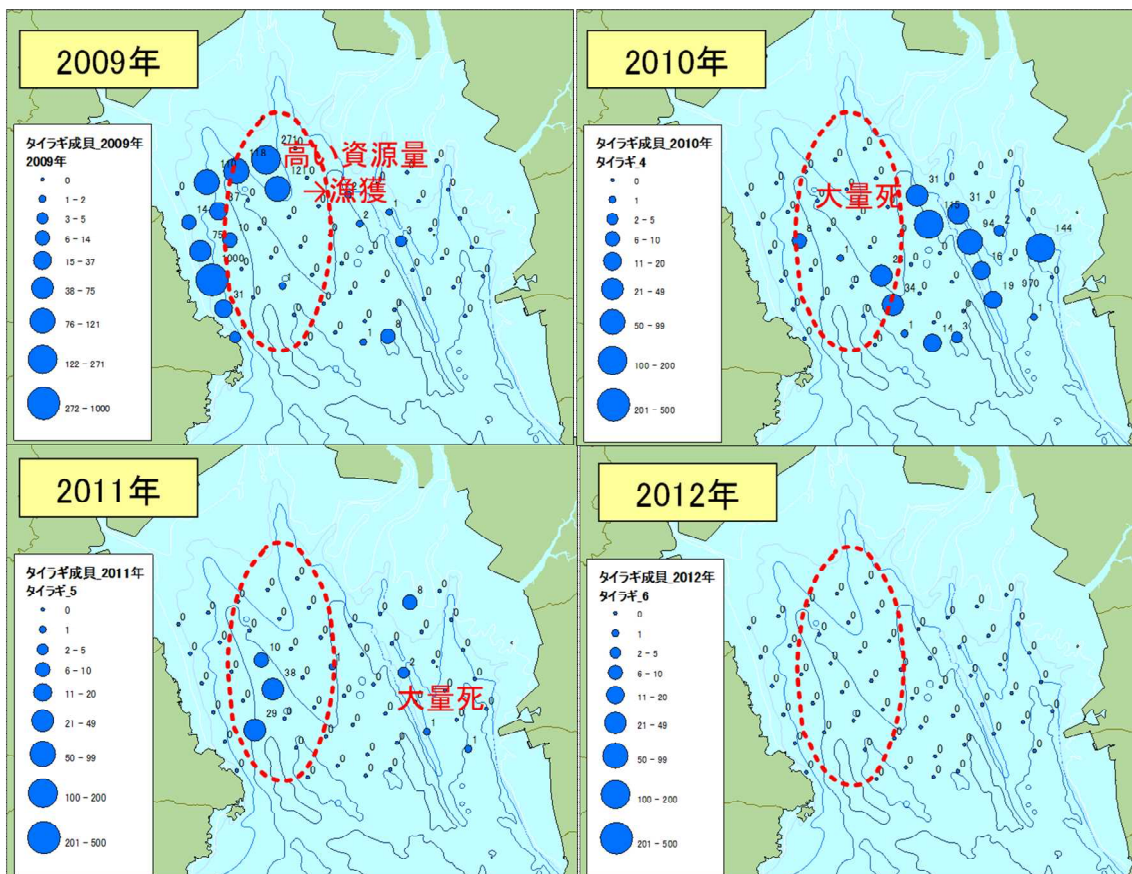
2009年

タイラギ成貝_2009年
2009年
0
1 - 2
3 - 5
6 - 14
15 - 37
38 - 75
76 - 121
122 - 271
272 - 1000

高い資源量
→漁獲

2010年

タイラギ成貝_2010年
タイラギ 4
0
1
2 - 5
6 - 10
11 - 20
21 - 49
50 - 99
100 - 200
201 - 500

大量死

2011年

タイラギ成貝_2011年
タイラギ_5
0
1
2 - 5
6 - 10
11 - 20
21 - 49
50 - 99
100 - 200
201 - 500

大量死

2012年

タイラギ成貝_2012年
タイラギ_6
0
1
2 - 5
6 - 10
11 - 20
21 - 49
50 - 99
100 - 200
201 - 500